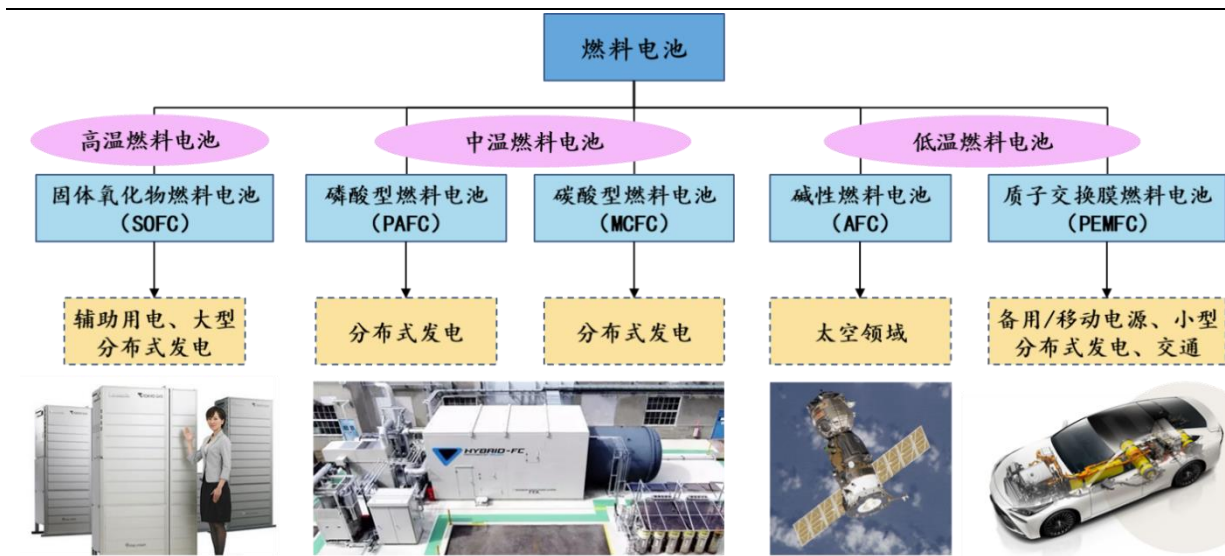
燃料电池

高温燃料电池

中温燃料电池

低温燃料电池

固体氧化物燃料电池（SOFC）

磷酸型燃料电池（PAFC）

碳酸型燃料电池（MCFC）

碱性燃料电池（AFC）

质子交换膜燃料电池（PEMFC）

辅助用电、大型分布式发电

分布式发电

分布式发电

太空领域

备用/移动电源、小型分布式发电、交通

HYBRID-FC